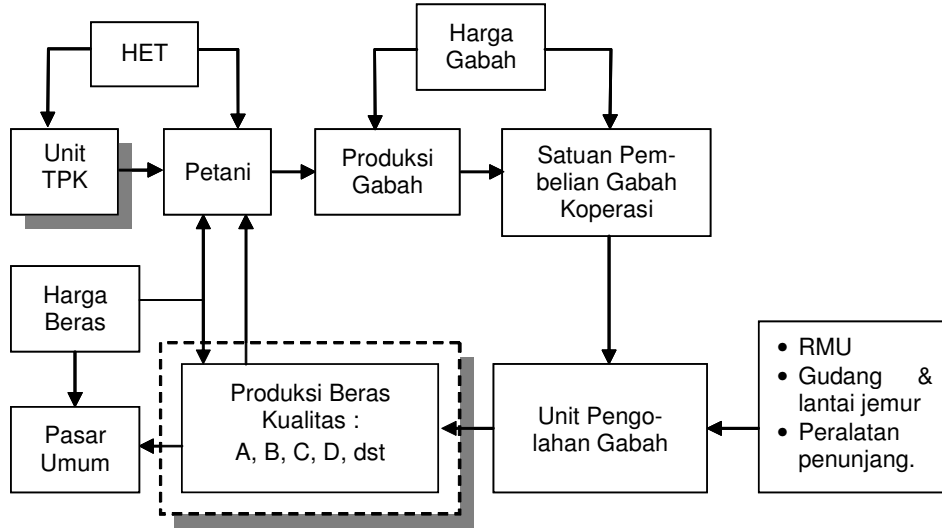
HET

Unit TPK

Petani

Harga Gabah

Produksi Gabah

Satuan Pembelian Gabah Koperasi

Harga Beras

Pasar Umum

Produksi Beras Kualitas : A, B, C, D, dst

Unit Pengolahan Gabah

• RMU
• Gudang & lantai jemur
• Peralatan penunjang.